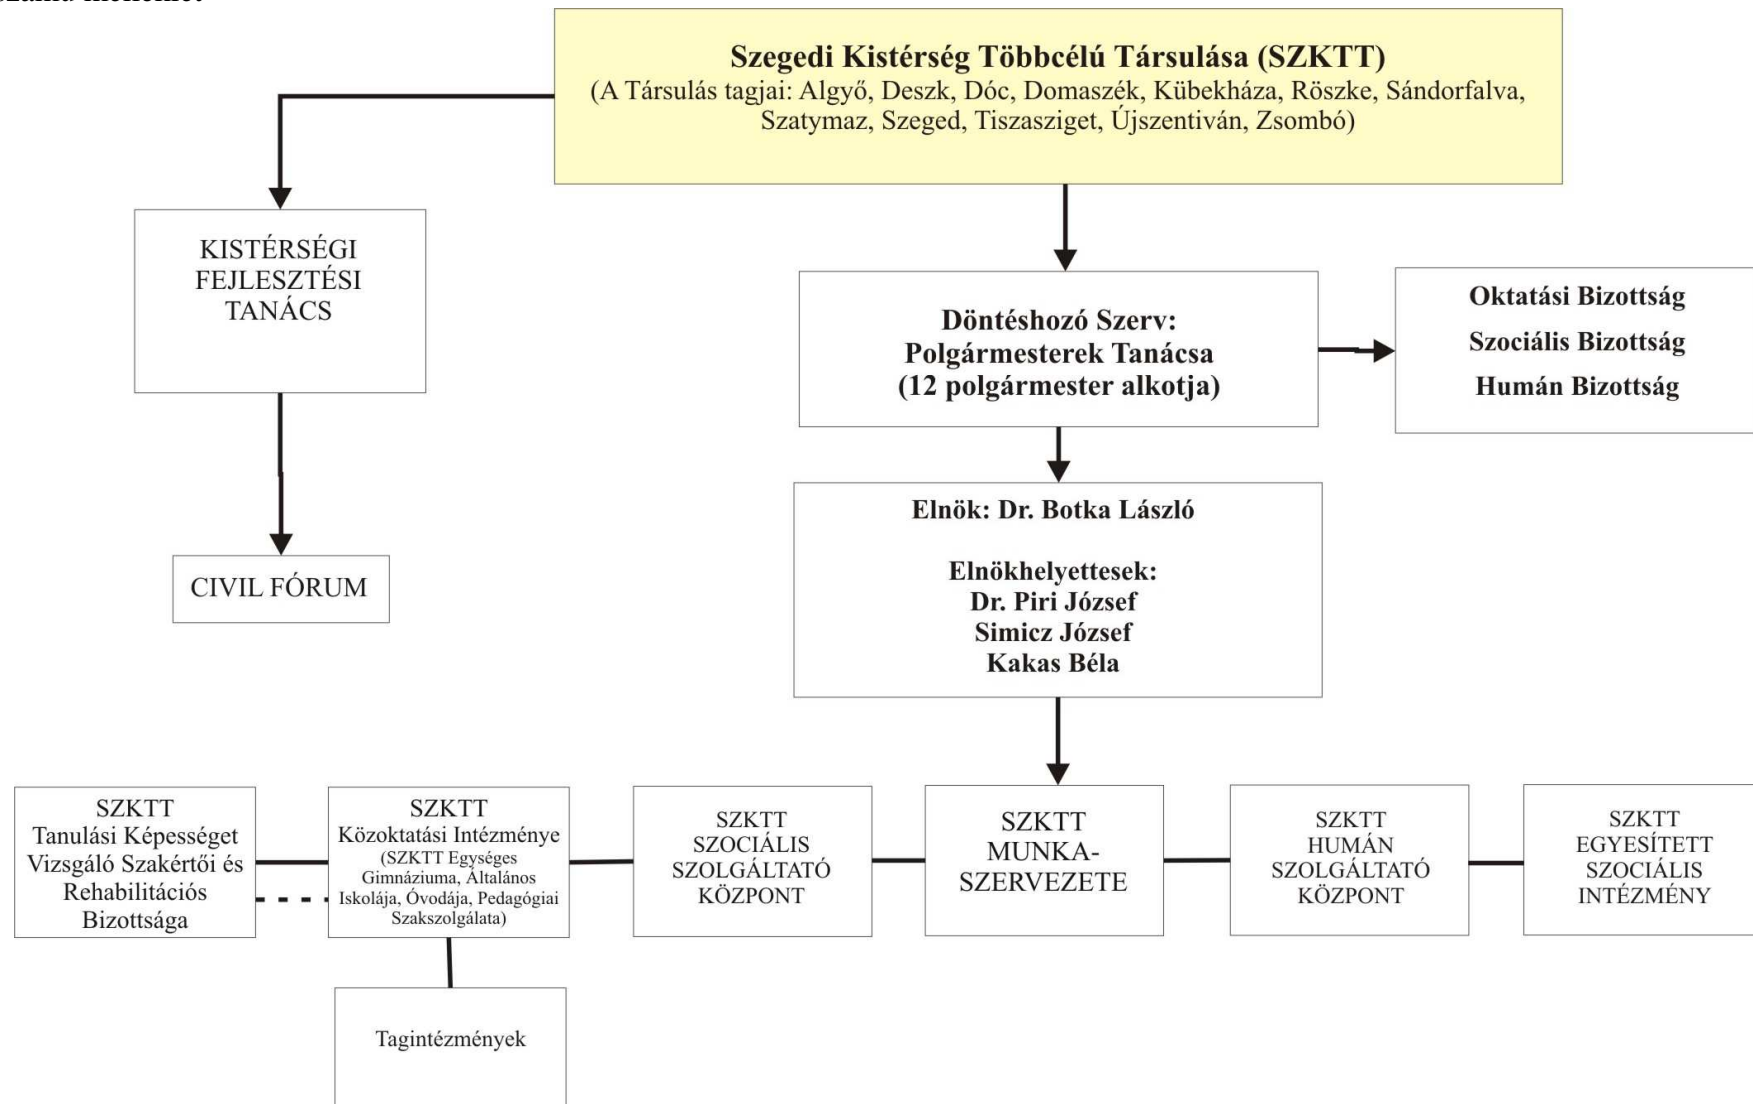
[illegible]

**Szegedi Kistérség Többcélú Társulása (SZKTT)**
(A Társulás tagjai: Algyő, Deszk, Dóc, Domaszék, Kübekháza, Röszke, Sándorfalva, Szatymaz, Szeged, Tiszasziget, Újszentiván, Zsombó)

KISTÉRSÉGI FEJLESZTÉSI TANÁCS

CIVIL FÓRUM

**Döntéshozó Szerv: Polgármesterek Tanácsa (12 polgármester alkotja)**

**Oktatási Bizottság**

**Szociális Bizottság**

**Humán Bizottság**

**Elnök: Dr. Botka László**

**Elnökhelyettesek:**
**Dr. Piri József**
**Simicz József**
**Kakas Béla**

SZKTT Tanulási Képességet Vizsgáló Szakértői és Rehabilitációs Bizottsága

SZKTT Közoktatási Intézménye (SZKTT Egységes Gimnáziuma, Általános Iskolája, Óvodája, Pedagógiai Szakszolgálata)

SZKTT SZOCIÁLIS SZOLGÁLTATÓ KÖZPONT

SZKTT MUNKASZERVEZETE

SZKTT HUMÁN SZOLGÁLTATÓ KÖZPONT

SZKTT EGYESÍTETT SZOCIÁLIS INTÉZMÉNY

Tagintézmények